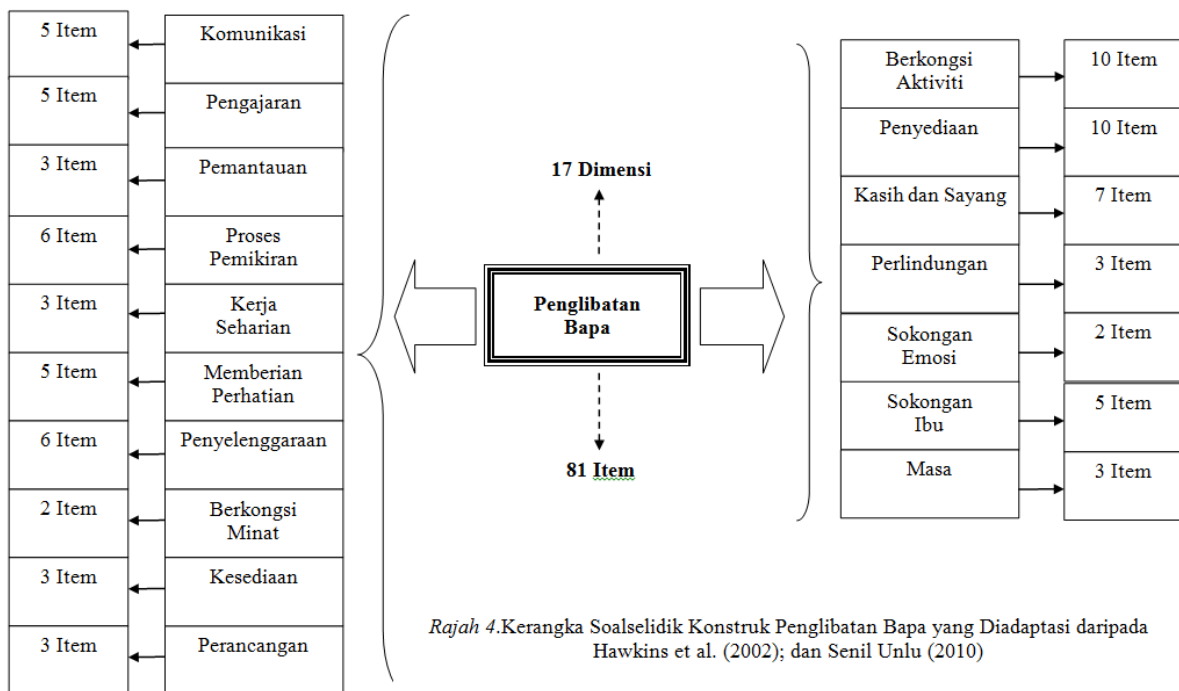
| | |
|---|---|
| 5 Item | Komunikasi |
| 5 Item | Pengajaran |
| 3 Item | Pemantauan |
| 6 Item | Proses Pemikiran |
| 3 Item | Kerja Seharian |
| 5 Item | Memberian Perhatian |
| 6 Item | Penyelenggaraan |
| 2 Item | Berkongsi Minat |
| 3 Item | Kesediaan |
| 3 Item | Perancangan |

17 Dimensi

Penglibatan Bapa

81 Item

| | |
|---|---|
| Berkongsi Aktiviti | 10 Item |
| Penyediaan | 10 Item |
| Kasih dan Sayang | 7 Item |
| Perlindungan | 3 Item |
| Sokongan Emosi | 2 Item |
| Sokongan Ibu | 5 Item |
| Masa | 3 Item |

Rajah 4.Kerangka Soalselidik Konstruk Penglibatan Bapa yang Diadaptasi daripada Hawkins et al. (2002); dan Senil Unlu (2010)